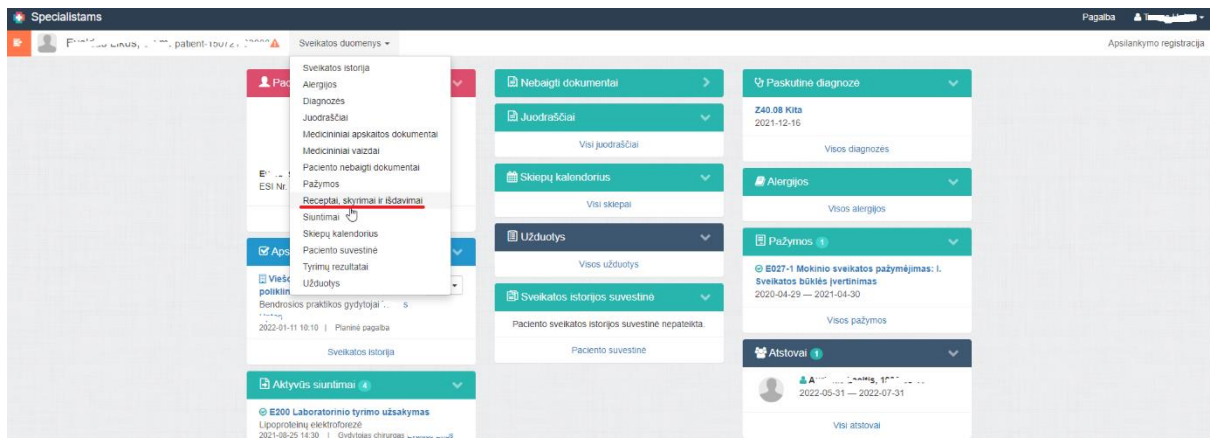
Specialistams

Pagalba

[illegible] patient-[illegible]

Sveikatos duomenys

Apsilankymo registracija

Sveikatos istorija
Alergijos
Diagnozės
Juodraščiai
Medicininiai apskaitos dokumentai
Medicininiai vaizdai
Paciento nebaigti dokumentai
Pažymos
Receptai, skyrimai ir išdavimai
Siuntimai
Skiepų kalendorius
Paciento suvestinė
Tyrimų rezultatai
Užduotys

Pa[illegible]

E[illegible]
ESI Nr.

Aps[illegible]

Viešo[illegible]
poliklin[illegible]
Bendrosios praktikos gydytojai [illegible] s
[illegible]
2022-01-11 10:10 | Planinė pagalba

Sveikatos istorija

Aktyvūs siuntimai 4

E200 Laboratorinio tyrimo užsakymas
Lipoproteinų elektroforezė
2021-08-25 14:30 | Gydytojas chirurgas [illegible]

Nebaigti dokumentai

Juodraščiai

Visi juodraščiai

Skiepų kalendorius

Visi skiepai

Užduotys

Visos užduotys

Sveikatos istorijos suvestinė

Paciento sveikatos istorijos suvestinė nepateikta.

Paciento suvestinė

Paskutinė diagnozė

Z40.08 Kita
2021-12-16

Visos diagnozės

Alergijos

Visos alergijos

Pažymos 1

E027-1 Mokinio sveikatos pažymėjimas: I. Sveikatos būklės įvertinimas
2020-04-29 — 2021-04-30

Visos pažymos

Atstovai 1

A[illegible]
2022-05-31 — 2022-07-31

Visi atstovai